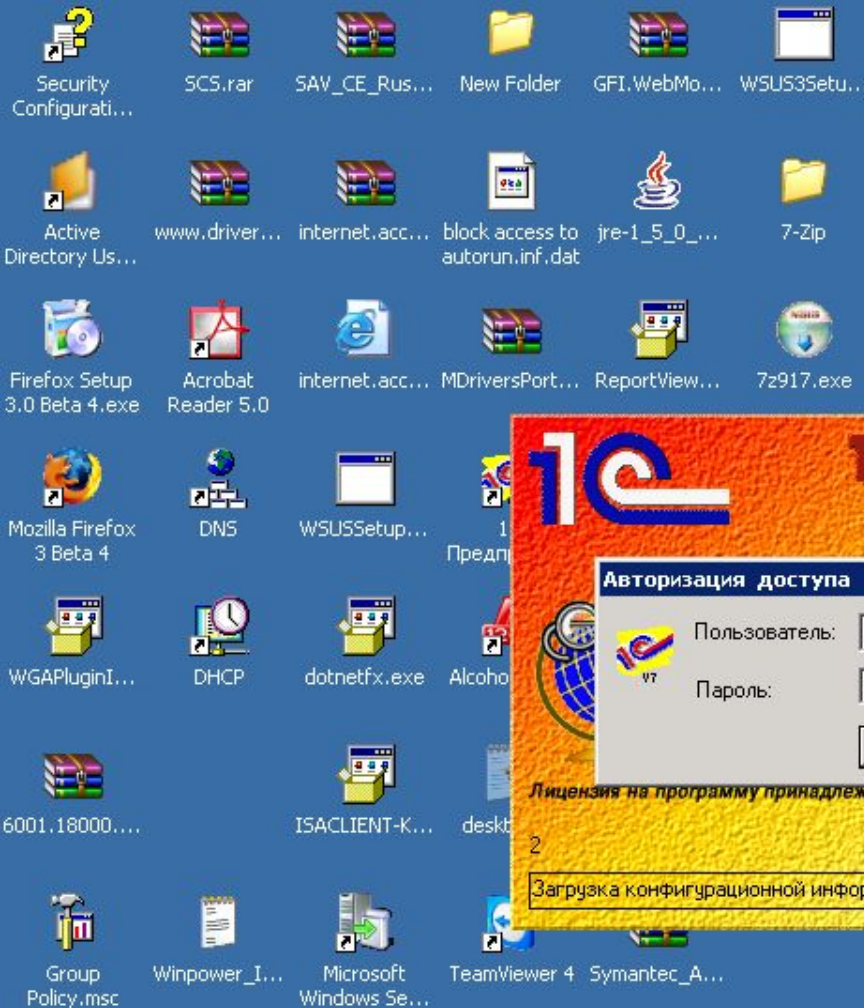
Security Configurati...

SCS.rar

SAV_CE_Rus...

New Folder

GFI.WebMo...

WSUS3Setu...

Active Directory Us...

www.driver...

internet.acc...

block access to autorun.inf.dat

jre-1_5_0_...

7-Zip

Firefox Setup 3.0 Beta 4.exe

Acrobat Reader 5.0

internet.acc...

MDriversPort...

ReportView...

7z917.exe

Mozilla Firefox 3 Beta 4

DNS

WSUSSetup...

1 Предпр

WGAPluginI...

DHCP

dotnetfx.exe

Alcoho

6001.18000....

ISACLIENT-K...

deskt

Group Policy.msc

Winpower_I...

Microsoft Windows Se...

TeamViewer 4

Symantec_A...

1C

Авторизация доступа

Пользователь:

Пароль:

V7

Лицензия на программу принадлеж

2

Загрузка конфигурационной инфор